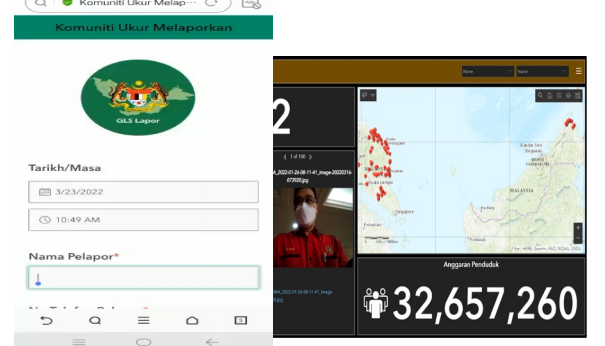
Komuniti Ukur Melap

Komuniti Ukur Melaporkan

GLS Lapor

Tarikh/Masa

3/23/2022

10:49 AM

Nama Pelapor*

None

None

2

1 of 100

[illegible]_2022-01-26-08-11-41_image-20220316-073920.jpg

MALAYSIA

Anggaran Penduduk

32,657,260